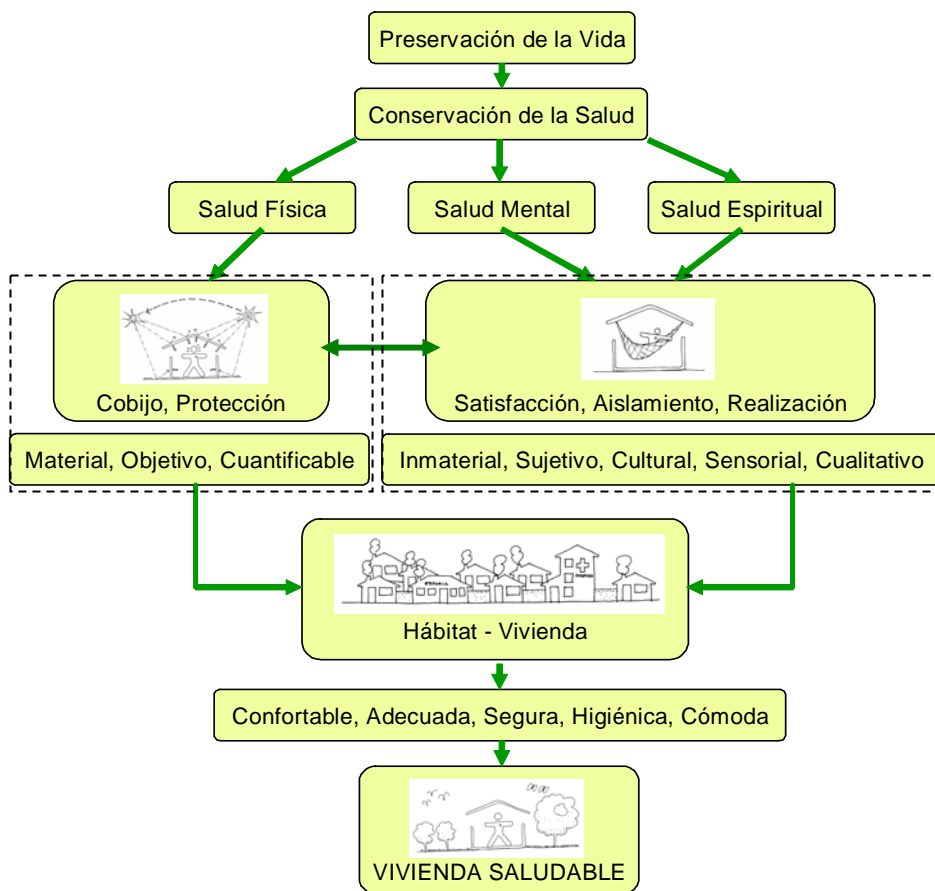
Preservación de la Vida

Conservación de la Salud

Salud Física

Salud Mental

Salud Espiritual

Cobijo, Protección

Satisfacción, Aislamiento, Realización

Material, Objetivo, Cuantificable

Inmaterial, Sujetivo, Cultural, Sensorial, Cualitativo

Hábitat - Vivienda

Confortable, Adecuada, Segura, Higiénica, Cómoda

VIVIENDA SALUDABLE